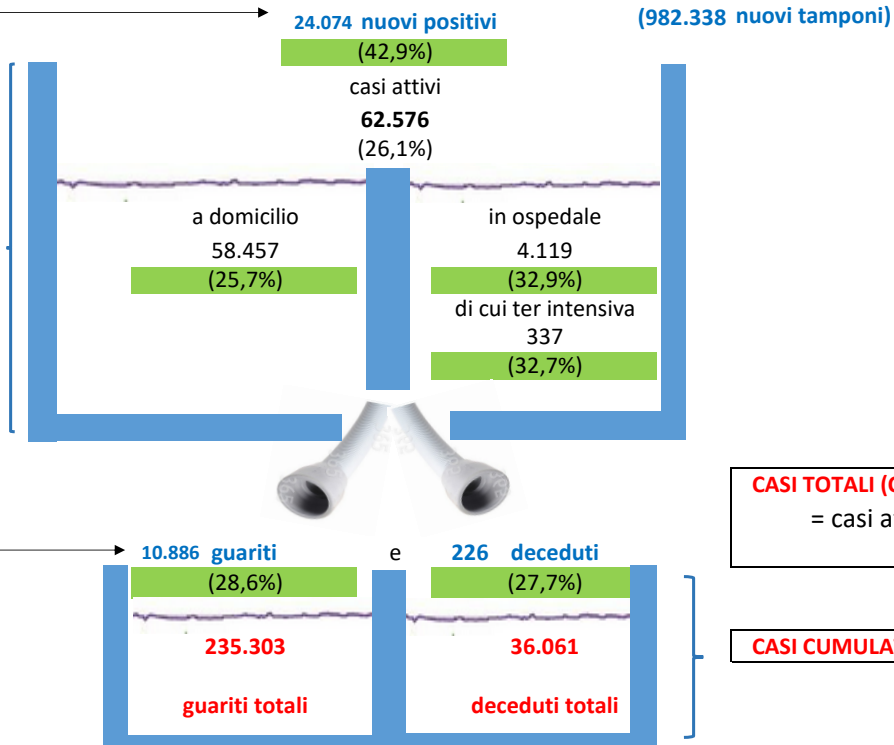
24.074 nuovi positivi

(42,9%)

(982.338 nuovi tamponi)

casi attivi

**62.576**

(26,1%)

a domicilio

58.457

(25,7%)

in ospedale

4.119

(32,9%)

di cui ter intensiva

337

(32,7%)

CASI TOTALI (C

= casi a

10.886 guariti

e

226 deceduti

(28,6%)

(27,7%)

235.303

36.061

CASI CUMULA

guariti totali

deceduti totali